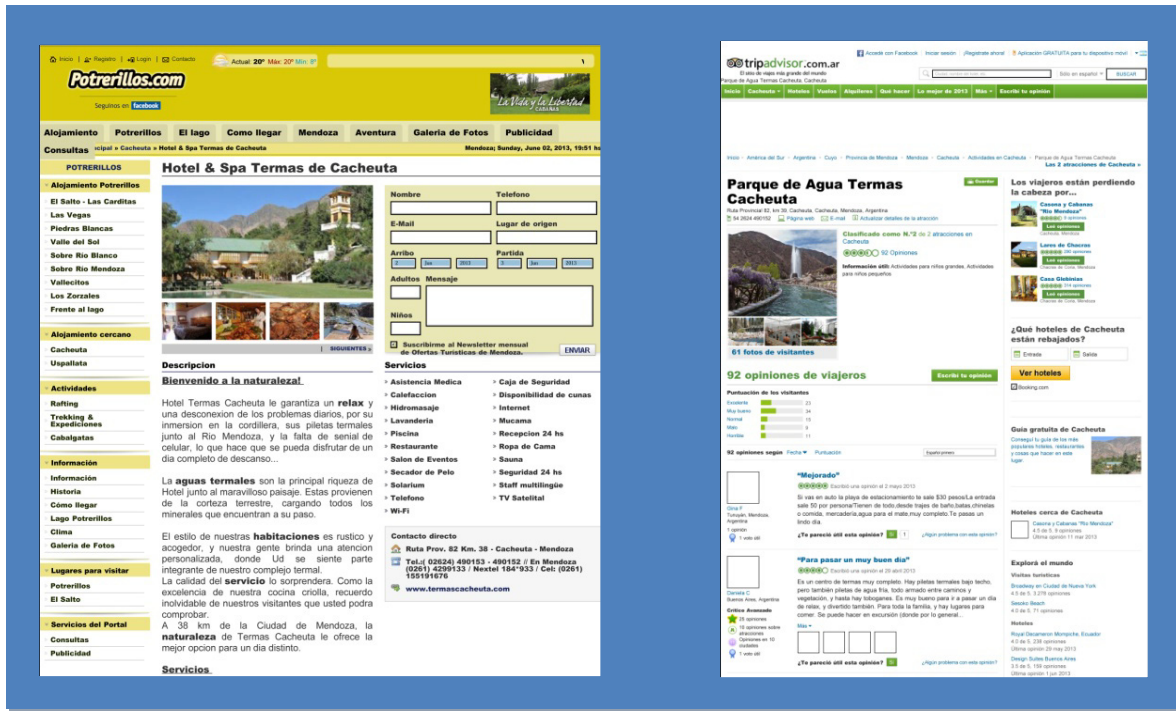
Inicio | Registro | Login | Contacto

Potrerillos.com

Actual: 20° Máx: 20° Mín: 8°

Seguinos en facebook

La Vida y la Libertad CABAÑAS

Alojamiento | Potrerillos | El lago | Como llegar | Mendoza | Aventura | Galeria de Fotos | Publicidad | Consultas

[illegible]cipal » Cacheuta » Hotel & Spa Termas de Cacheuta

Mendoza; Sunday, June 02, 2013, 19:51 hs

POTRERILLOS

Alojamiento Potrerillos
El Salto - Las Carditas
Las Vegas
Piedras Blancas
Valle del Sol
Sobre Rio Blanco
Sobre Rio Mendoza
Vallecitos
Los Zorzales
Frente al lago

Alojamiento cercano
Cacheuta
Uspallata

Actividades
Rafting
Trekking & Expediciones
Cabalgatas

Información
Información
Historia
Cómo llegar
Lago Potrerillos
Clima
Galeria de Fotos

Lugares para visitar
Potrerillos
El Salto

Servicios del Portal
Consultas
Publicidad

Hotel & Spa Termas de Cacheuta

Nombre | Telefono
E-Mail | Lugar de origen
Arribo | Partida
Adultos | Mensaje
Niños

SIGUIENTES »

Suscribirme al Newsletter mensual de Ofertas Turisticas de Mendoza.

ENVIAR

Descripcion

Bienvenido a la naturaleza!

Hotel Termas Cacheuta le garantiza un relax y una desconexion de los problemas diarios, por su inmersion en la cordillera, sus piletas termales junto al Rio Mendoza, y la falta de senial de celular, lo que hace que se pueda disfrutar de un dia completo de descanso...

La aguas termales son la principal riqueza de Hotel junto al maravilloso paisaje. Estas provienen de la corteza terrestre, cargando todos los minerales que encuentran a su paso.

El estilo de nuestras habitaciones es rustico y acogedor, y nuestra gente brinda una atencion personalizada, donde Ud se siente parte integrante de nuestro complejo termal.
La calidad del servicio lo sorprendera. Como la excelencia de nuestra cocina criolla, recuerdo inolvidable de nuestros visitantes que usted podra comprobar.
A 38 km de la Ciudad de Mendoza, la naturaleza de Termas Cacheuta le ofrece la mejor opcion para un dia distinto.

Servicios

Servicios
Asistencia Medica | Caja de Seguridad
Calefaccion | Disponibilidad de cunas
Hidromasaje | Internet
Lavanderia | Mucama
Piscina | Recepcion 24 hs
Restaurante | Ropa de Cama
Salon de Eventos | Sauna
Secador de Pelo | Seguridad 24 hs
Solarium | Staff multilingüe
Telefono | TV Satelital
Wi-Fi

Contacto directo
Ruta Prov. 82 Km. 38 - Cacheuta - Mendoza
Tel.:( 02624) 490153 - 490152 // En Mendoza (0261) 4299133 / Nextel 184*933 / Cel: (0261) 155191676
www.termascacheuta.com

tripadvisor.com.ar
El sitio de viajes más grande del mundo
Parque de Agua Termas Cacheuta, Cacheuta

Accedé con Facebook | Iniciar sesión | ¡Regístrate ahora! | Aplicación GRATUITA para tu dispositivo móvil

Sólo en español | BUSCAR

Inicio | Cacheuta | Hoteles | Vuelos | Alquileres | Qué hacer | Lo mejor de 2013 | Más | Escribí tu opinión

Inicio › América del Sur › Argentina › Cuyo › Provincia de Mendoza › Mendoza › Cacheuta › Actividades en Cacheuta › Parque de Agua Termas Cacheuta
Las 2 atracciones de Cacheuta »

Parque de Agua Termas Cacheuta

Guardar

Ruta Provincial 82, km 38, Cacheuta, Cacheuta, Mendoza, Argentina
54 2624 490152 | Página web | E-mail | Actualizar detalles de la atracción

Clasificado como N.°2 de 2 atracciones en Cacheuta
92 Opiniones
Información útil: Actividades para niños grandes, Actividades para niños pequeños

61 fotos de visitantes

92 opiniones de viajeros

Escribí tu opinión

Puntuación de los visitantes
Excelente 23
Muy bueno 34
Normal 15
Malo 9
Horrible 11

92 opiniones según Fecha | Puntuación

Español primero

"Mejorado"
Escribió una opinión el 2 mayo 2013
Si vas en auto la playa de estacionamiento te sale $30 pesos/La entrada sale 50 por persona/Tienen de todo,desde trajes de baño,batas,chinelas o comida, mercaderia,agua para el mate,muy completo.Te pasas un lindo dia.

Gina F
Tunuyán, Mendoza, Argentina
1 opinión
1 voto útil

¿Te pareció útil esta opinión? Sí | ¿Algún problema con esta opinión?

"Para pasar un muy buen dia"
Escribió una opinión el 20 abril 2013
Es un centro de termas muy completo. Hay piletas termales bajo techo, pero también piletas de agua fria, todo armado entre caminos y vegetación, y hasta hay toboganes. Es muy bueno para ir a pasar un dia de relax, y divertido también. Para toda la familia, y hay lugares para comer. Se puede hacer en excursión (donde por lo general...
Más

Daniela C
Buenos Aires, Argentina
Crítico Avanzado
26 opiniones
10 opiniones sobre atracciones
Opiniones en 10 ciudades
1 voto útil

¿Te pareció útil esta opinión? Sí | ¿Algún problema con esta opinión?

Los viajeros están perdiendo la cabeza por...

Casona y Cabanas "Rio Mendoza"
5 opiniones
Ver opiniones
Cacheuta, Mendoza

Loros de Chacras
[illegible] opiniones
Ver opiniones
Chacras de Coria, Mendoza

Casa Glebinias
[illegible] opiniones
Ver opiniones
Chacras de Coria, Mendoza

¿Qué hoteles de Cacheuta están rebajados?
Entrada | Salida
Ver hoteles
Booking.com

Guía gratuita de Cacheuta
Conseguí tu guía de los más populares hoteles, restaurantes y cosas que hacer en este lugar.

Hoteles cerca de Cacheuta
Casona y Cabanas "Rio Mendoza"
4.5 de 5, 9 opiniones
Última opinión 11 mar 2013

Explorá el mundo
Visitas turísticas
Broadway en Ciudad de Nueva York
4.5 de 5, 3.278 opiniones
Seiocho Beach
4.5 de 5, 71 opiniones
Hoteles
Royal Decameron Mompiche, Ecuador
4.0 de 5, 238 opiniones
Última opinión 29 may 2013
Design Suites Buenos Aires
3.5 de 5, 199 opiniones
Última opinión 1 jun 2013